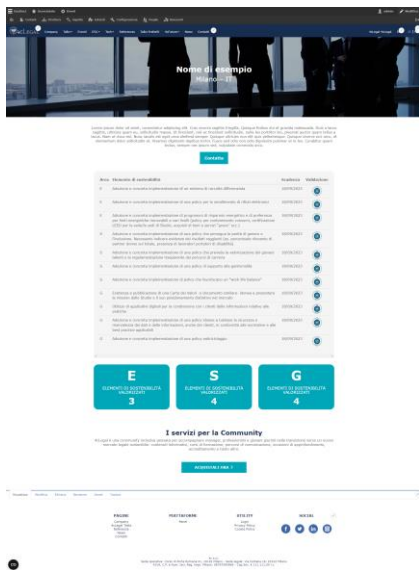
Nome di esempio

Milano - IT

Contatto

| Area | Elemento di sostenibilità | Scadenza | Validazione |
|---|---|---|---|
| E | Adozione e concreta implementazione di un sistema di raccolta differenziata | 30/09/2021 | |
| E | Adozione e concreta implementazione di una policy per la riconduzione di rifiuti elettronici | 30/09/2021 | |
| E | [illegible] | 30/09/2021 | |
| S | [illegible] | 30/09/2021 | |
| S | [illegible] | 30/09/2021 | |
| S | Adozione e concreta implementazione di una policy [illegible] | 30/09/2021 | |
| G | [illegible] | 30/09/2021 | |
| G | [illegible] | 30/09/2021 | |
| G | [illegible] | 30/09/2021 | |
| G | Adozione e concreta implementazione di una policy anticorruzione | 30/09/2021 | |

E
ELEMENTI DI SOSTENIBILITÀ VALORIZZATI
3

S
ELEMENTI DI SOSTENIBILITÀ VALORIZZATI
4

G
ELEMENTI DI SOSTENIBILITÀ VALORIZZATI
4

I servizi per la Community

ACCEDI ALLE AREE

PAGINE

PIATTAFORMI

ATELIER

SOCIAL